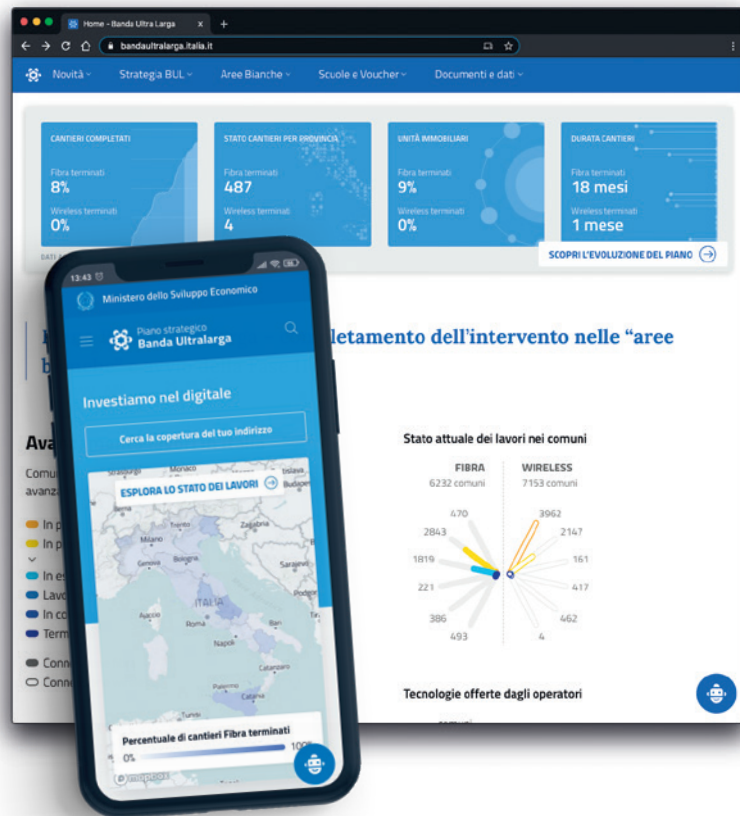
Home - Banda Ultra Larga

bandaultralarga.italia.it

Novità Strategia BUL Aree Bianche Scuole e Voucher Documenti e dati

CANTIERI COMPLETATI
Fibra terminati
8%
Wireless terminati
0%

STATO CANTIERI PER PROVINCIA
Fibra terminati
487
Wireless terminati
4

UNITÀ IMMOBILIARI
Fibra terminati
9%
Wireless terminati
0%

DURATA CANTIERI
Fibra terminati
18 mesi
Wireless terminati
1 mese

DATI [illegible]

SCOPRI L'EVOLUZIONE DEL PIANO

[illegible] letamento dell'intervento nelle "aree b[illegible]

Ava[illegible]
Comu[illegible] avanz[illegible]

In p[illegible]
In p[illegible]
In es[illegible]
Lavo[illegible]
In co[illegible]
Term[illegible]
Conn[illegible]
Conn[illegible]

Stato attuale dei lavori nei comuni

FIBRA
6232 comuni
WIRELESS
7153 comuni

470
2843
1819
221
386
493
3962
2147
161
417
462
4

Tecnologie offerte dagli operatori

13:43

Ministero dello Sviluppo Economico

Piano strategico
Banda Ultralarga

Investiamo nel digitale

Cerca la copertura del tuo indirizzo

ESPLORA LO STATO DEI LAVORI

Strasburgo Monaco Bratislava Budapest Torino Milano Zagabria Genova Bologna Sarajevo ITALIA Roma Podgor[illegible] Ajaccio Napoli Catanzaro Palermo Catania

Percentuale di cantieri Fibra terminati
0%
100%

mapbox